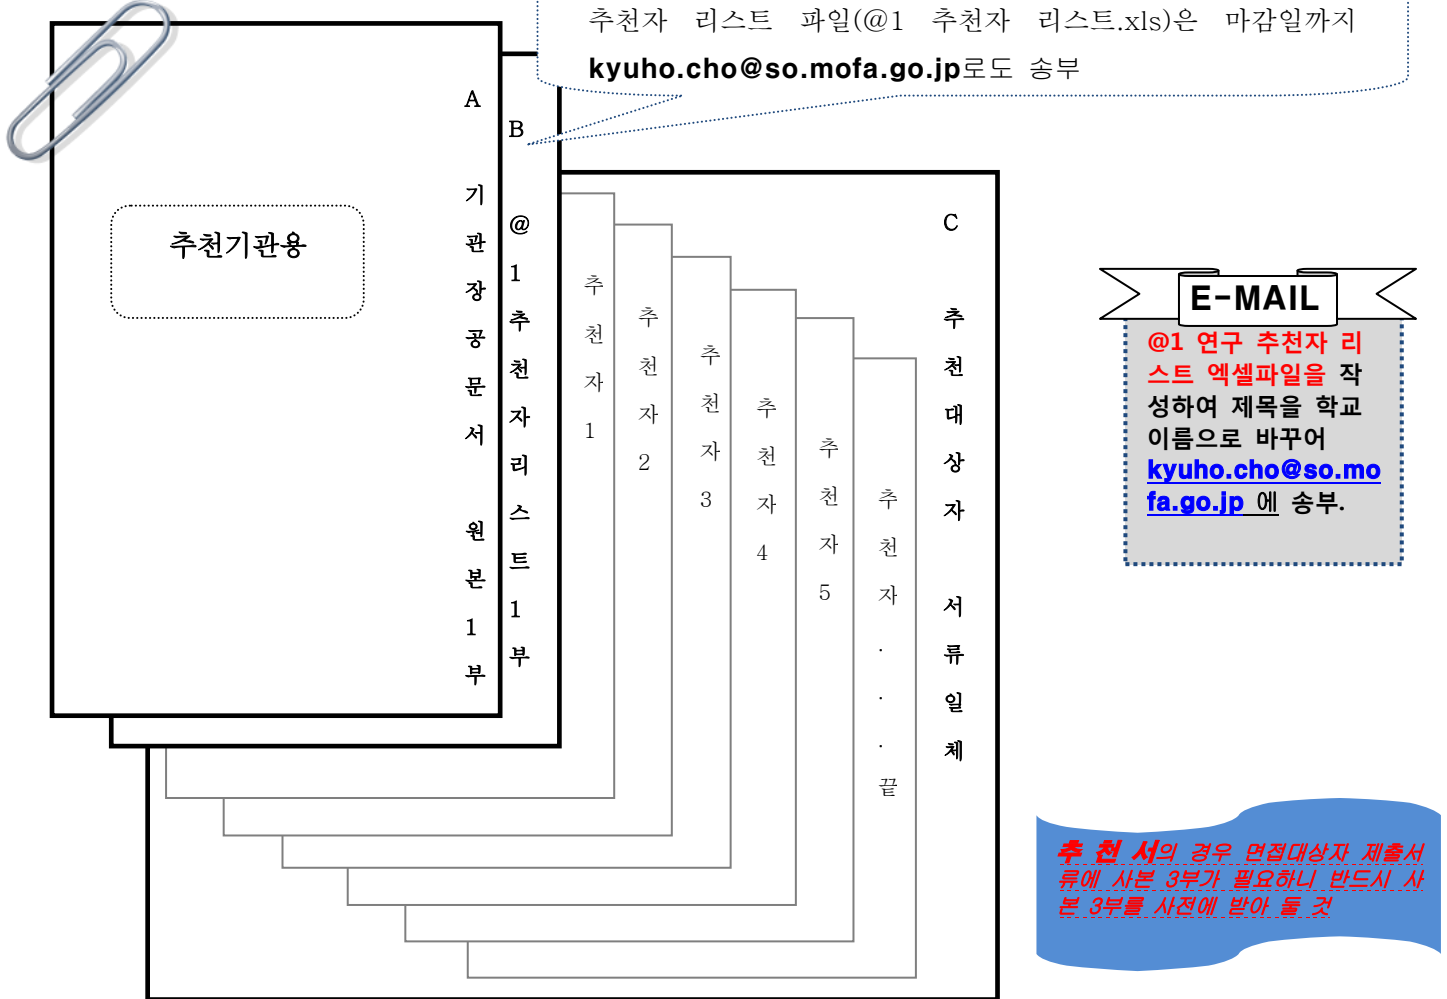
추천자 리스트 파일(@1 추천자 리스트.xls)은 마감일까지 kyuho.cho@so.mofa.go.jp로도 송부

A

기관장공문서

원본1부

추천기관용

B

@1추천자리스트1부

추천자1

추천자2

추천자3

추천자4

추천자5

추천자...끝

C

추천대상자

서류일체

E-MAIL

@1 연구 추천자 리스트 엑셀파일을 작성하여 제목을 학교이름으로 바꾸어 kyuho.cho@so.mofa.go.jp 에 송부.

추천서의 경우 면접대상자 제출서류에 사본 3부가 필요하니 반드시 사본 3부를 사전에 받아 둘 것